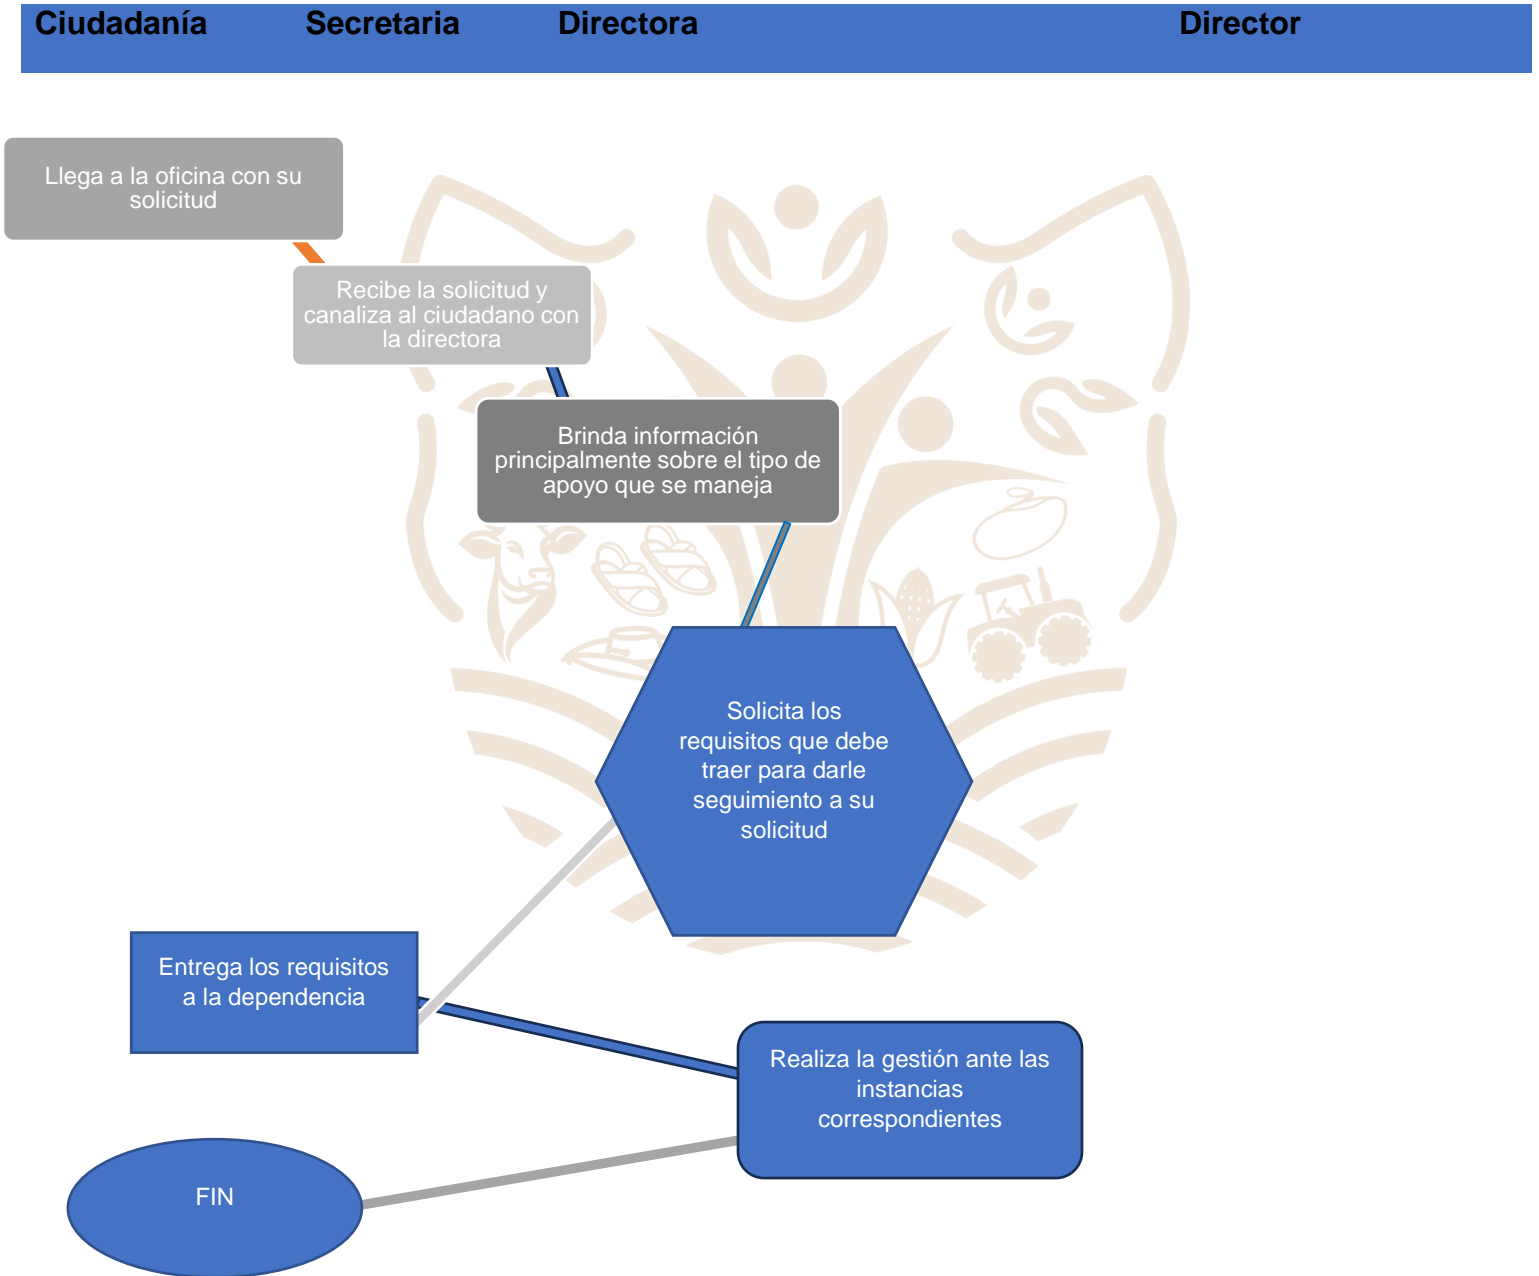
Ciudadanía Secretaria Directora Director

Llega a la oficina con su solicitud

Recibe la solicitud y canaliza al ciudadano con la directora

Brinda información principalmente sobre el tipo de apoyo que se maneja

Solicita los requisitos que debe traer para darle seguimiento a su solicitud

Entrega los requisitos a la dependencia

Realiza la gestión ante las instancias correspondientes

FIN